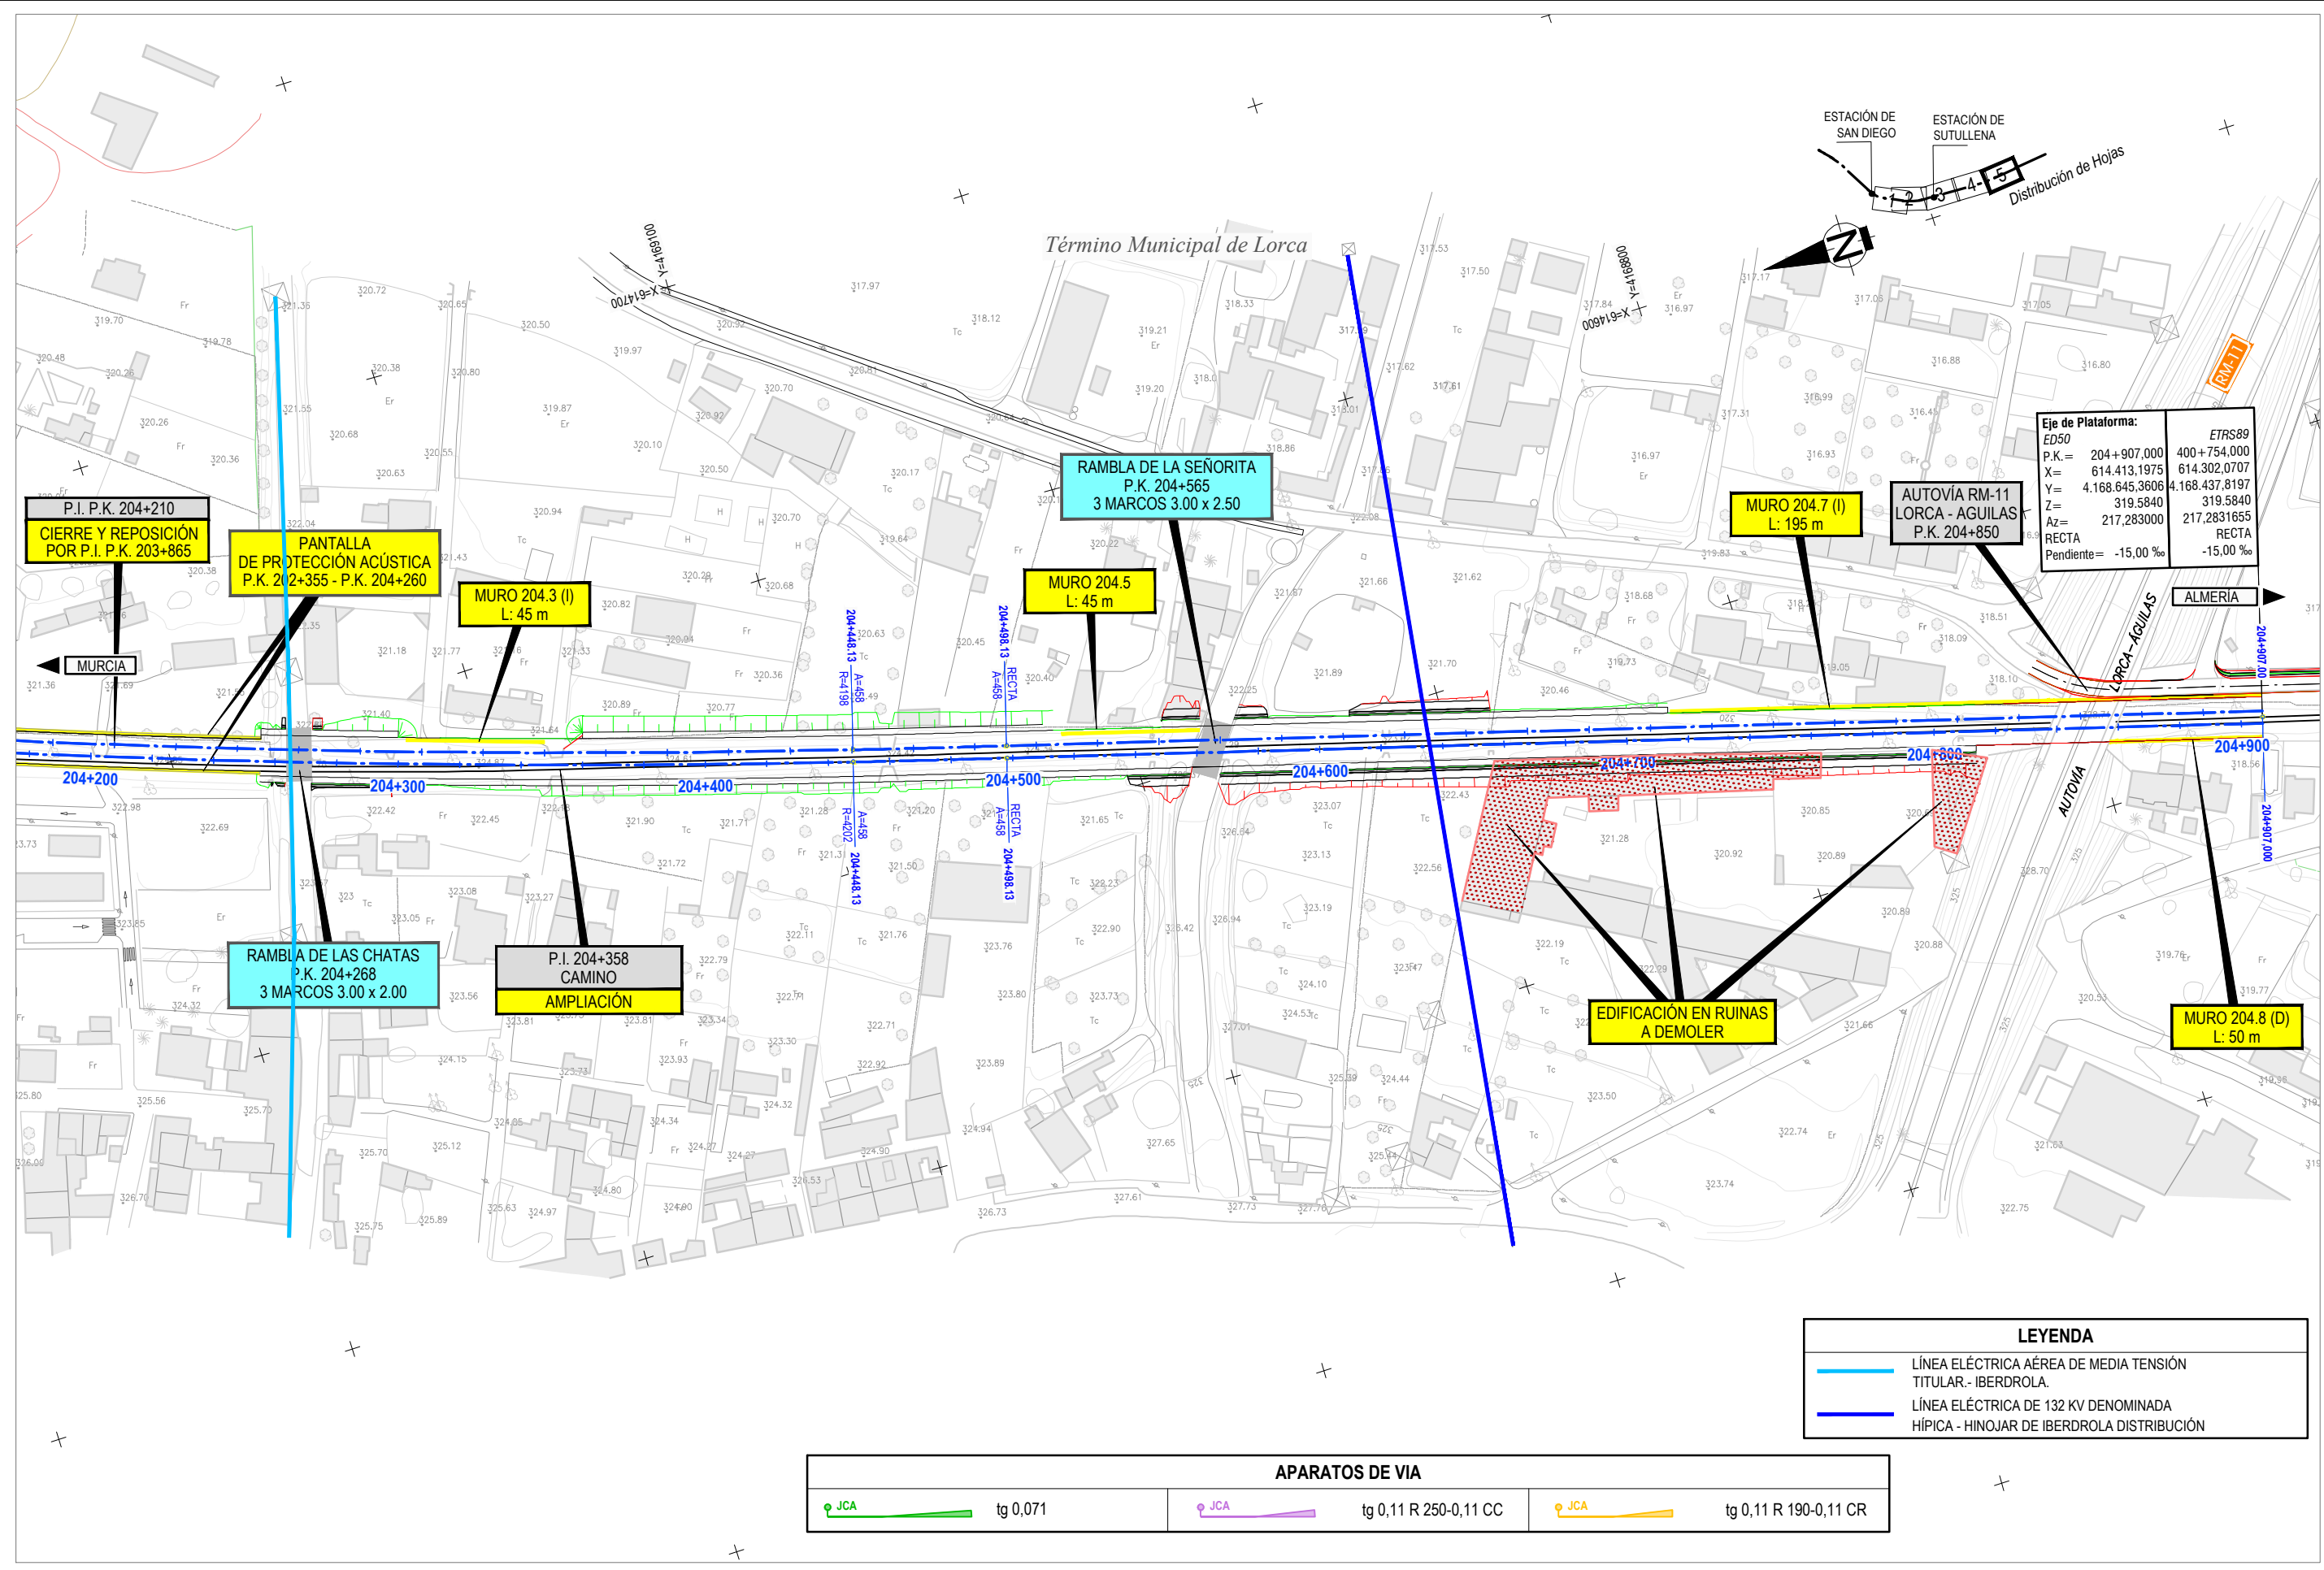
ESTACIÓN DE SAN DIEGO
ESTACIÓN DE SUTULLENA
1 2 3 4 5
Distribución de Hojas

N

Término Municipal de Lorca

Y=4169100
X=614700
Y=4168900
X=614600

RM-11

Eje de Plataforma:

| ED50 | | ETRS89 |
|---|---|---|
| P.K.= | 204+907,000 | 400+754,000 |
| X= | 614.413,1975 | 614.302,0707 |
| Y= | 4.168.645,3606 | 4.168.437,8197 |
| Z= | 319.5840 | 319.5840 |
| Az= | 217,283000 | 217,2831655 |
| RECTA | | RECTA |
| Pendiente= | -15,00 ‰ | -15,00 ‰ |

P.I. P.K. 204+210
CIERRE Y REPOSICIÓN POR P.I. P.K. 203+865

PANTALLA DE PROTECCIÓN ACÚSTICA P.K. 202+355 - P.K. 204+260

MURO 204.3 (I) L: 45 m

RAMBLA DE LA SEÑORITA P.K. 204+565 3 MARCOS 3.00 x 2.50

MURO 204.5 L: 45 m

MURO 204.7 (I) L: 195 m

AUTOVÍA RM-11 LORCA - AGUILAS P.K. 204+850

ALMERÍA

MURCIA

LORCA-AGUILAS

AUTOVIA

204+200
204+300
204+400
204+500
204+600
204+700
204+800
204+900

204+448.13
R=4198
A=458
R=4202
204+498.13
RECTA
A=458
204+907.000

RAMBLA DE LAS CHATAS P.K. 204+268 3 MARCOS 3.00 x 2.00

P.I. 204+358 CAMINO
AMPLIACIÓN

EDIFICACIÓN EN RUINAS A DEMOLER

MURO 204.8 (D) L: 50 m

LEYENDA
LÍNEA ELÉCTRICA AÉREA DE MEDIA TENSIÓN TITULAR.- IBERDROLA.
LÍNEA ELÉCTRICA DE 132 KV DENOMINADA HÍPICA - HINOJAR DE IBERDROLA DISTRIBUCIÓN

APARATOS DE VIA

| JCA tg 0,071 | JCA tg 0,11 R 250-0,11 CC | JCA tg 0,11 R 190-0,11 CR |
|---|---|---|